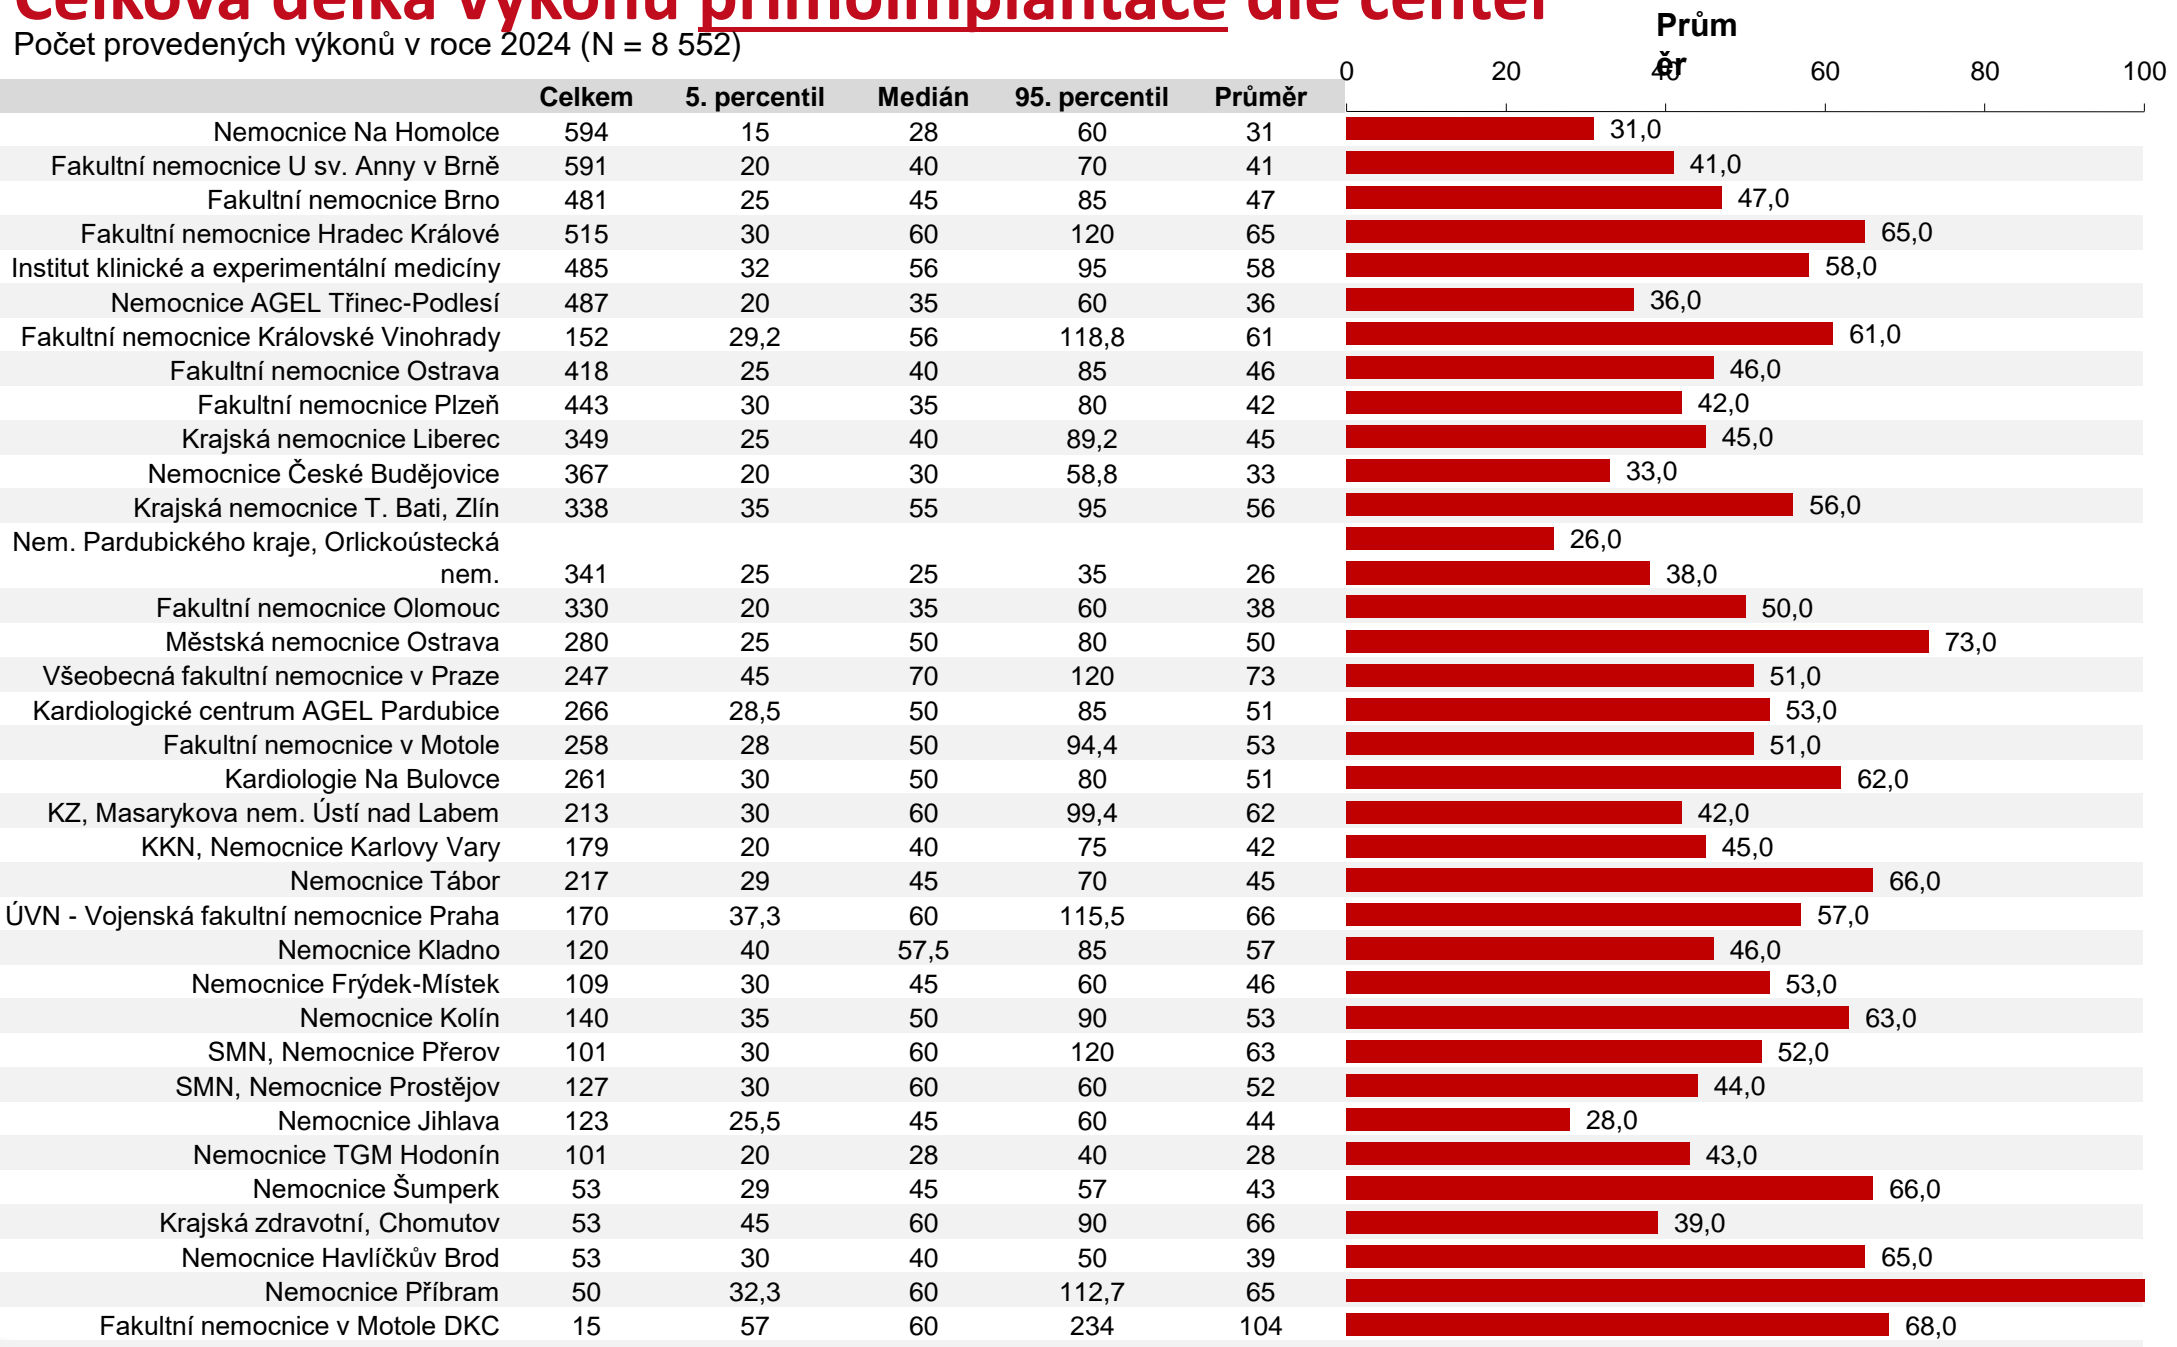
Celková délka výkonu primoimplantace dle center
Počet provedených výkonů v roce 2024 (N = 8 552)

| | Celkem | 5. percentil | Medián | 95. percentil | Průměr |
|---|---|---|---|---|---|
| Nemocnice Na Homolce | 594 | 15 | 28 | 60 | 31 |
| Fakultní nemocnice U sv. Anny v Brně | 591 | 20 | 40 | 70 | 41 |
| Fakultní nemocnice Brno | 481 | 25 | 45 | 85 | 47 |
| Fakultní nemocnice Hradec Králové | 515 | 30 | 60 | 120 | 65 |
| Institut klinické a experimentální medicíny | 485 | 32 | 56 | 95 | 58 |
| Nemocnice AGEL Třinec-Podlesí | 487 | 20 | 35 | 60 | 36 |
| Fakultní nemocnice Královské Vinohrady | 152 | 29,2 | 56 | 118,8 | 61 |
| Fakultní nemocnice Ostrava | 418 | 25 | 40 | 85 | 46 |
| Fakultní nemocnice Plzeň | 443 | 30 | 35 | 80 | 42 |
| Krajská nemocnice Liberec | 349 | 25 | 40 | 89,2 | 45 |
| Nemocnice České Budějovice | 367 | 20 | 30 | 58,8 | 33 |
| Krajská nemocnice T. Bati, Zlín | 338 | 35 | 55 | 95 | 56 |
| Nem. Pardubického kraje, Orlickoústecká nem. | 341 | 25 | 25 | 35 | 26 |
| Fakultní nemocnice Olomouc | 330 | 20 | 35 | 60 | 38 |
| Městská nemocnice Ostrava | 280 | 25 | 50 | 80 | 50 |
| Všeobecná fakultní nemocnice v Praze | 247 | 45 | 70 | 120 | 73 |
| Kardiologické centrum AGEL Pardubice | 266 | 28,5 | 50 | 85 | 51 |
| Fakultní nemocnice v Motole | 258 | 28 | 50 | 94,4 | 53 |
| Kardiologie Na Bulovce | 261 | 30 | 50 | 80 | 51 |
| KZ, Masarykova nem. Ústí nad Labem | 213 | 30 | 60 | 99,4 | 62 |
| KKN, Nemocnice Karlovy Vary | 179 | 20 | 40 | 75 | 42 |
| Nemocnice Tábor | 217 | 29 | 45 | 70 | 45 |
| ÚVN - Vojenská fakultní nemocnice Praha | 170 | 37,3 | 60 | 115,5 | 66 |
| Nemocnice Kladno | 120 | 40 | 57,5 | 85 | 57 |
| Nemocnice Frýdek-Místek | 109 | 30 | 45 | 60 | 46 |
| Nemocnice Kolín | 140 | 35 | 50 | 90 | 53 |
| SMN, Nemocnice Přerov | 101 | 30 | 60 | 120 | 63 |
| SMN, Nemocnice Prostějov | 127 | 30 | 60 | 60 | 52 |
| Nemocnice Jihlava | 123 | 25,5 | 45 | 60 | 44 |
| Nemocnice TGM Hodonín | 101 | 20 | 28 | 40 | 28 |
| Nemocnice Šumperk | 53 | 29 | 45 | 57 | 43 |
| Krajská zdravotní, Chomutov | 53 | 45 | 60 | 90 | 66 |
| Nemocnice Havlíčkův Brod | 53 | 30 | 40 | 50 | 39 |
| Nemocnice Příbram | 50 | 32,3 | 60 | 112,7 | 65 |
| Fakultní nemocnice v Motole DKC | 15 | 57 | 60 | 234 | 104 |

Průměr
0 20 40 60 80 100
31,0
41,0
47,0
65,0
58,0
36,0
61,0
46,0
42,0
45,0
33,0
56,0
26,0
38,0
50,0
73,0
51,0
53,0
51,0
62,0
42,0
45,0
66,0
57,0
46,0
53,0
63,0
52,0
44,0
28,0
43,0
66,0
39,0
65,0
68,0